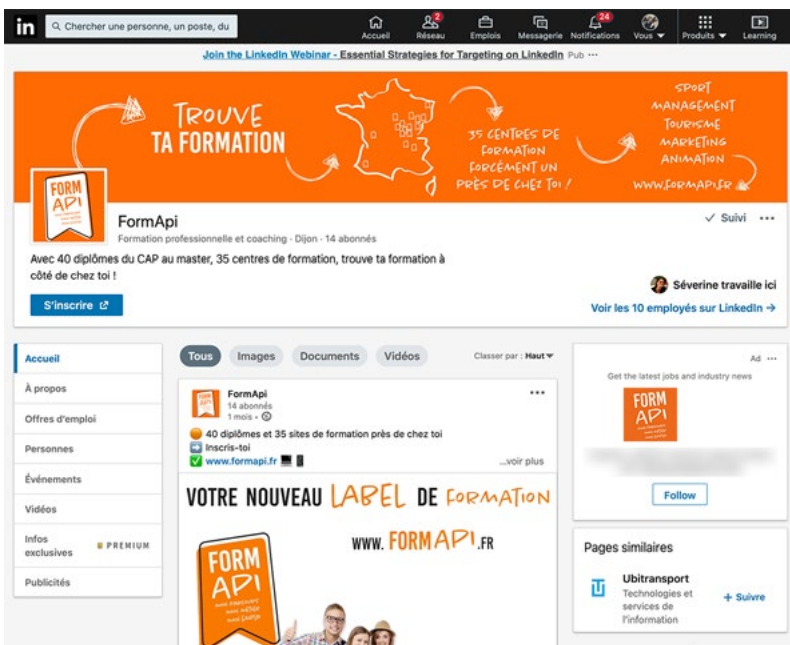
in Chercher une personne, un poste, du

Accueil 2 Réseau Emplois Messagerie 24 Notifications Vous Produits Learning

Join the LinkedIn Webinar - Essential Strategies for Targeting on LinkedIn Pub ···

TROUVE TA FORMATION

35 CENTRES DE FORMATION FORCÉMENT UN PRÈS DE CHEZ TOI !

SPORT MANAGEMENT TOURISME MARKETING ANIMATION

WWW.FORMAPI.FR

FORM API

FormApi
Formation professionnelle et coaching · Dijon · 14 abonnés

✓ Suivi ···

Avec 40 diplômes du CAP au master, 35 centres de formation, trouve ta formation à côté de chez toi !

Séverine travaille ici

S'inscrire

Voir les 10 employés sur LinkedIn →

Accueil
À propos
Offres d'emploi
Personnes
Événements
Vidéos
Infos exclusives PREMIUM
Publicités

Tous Images Documents Vidéos

Classer par : Haut

FormApi
14 abonnés
1 mois •

40 diplômes et 35 sites de formation près de chez toi
Inscris-toi
www.formapi.fr

...voir plus

VOTRE NOUVEAU LABEL DE FORMATION

WWW. FORMAPI.FR

FORM API

Ad ···
Get the latest jobs and industry news

FORM API

Follow

Pages similaires

Ubitransport
Technologies et services de l'information

+ Suivre